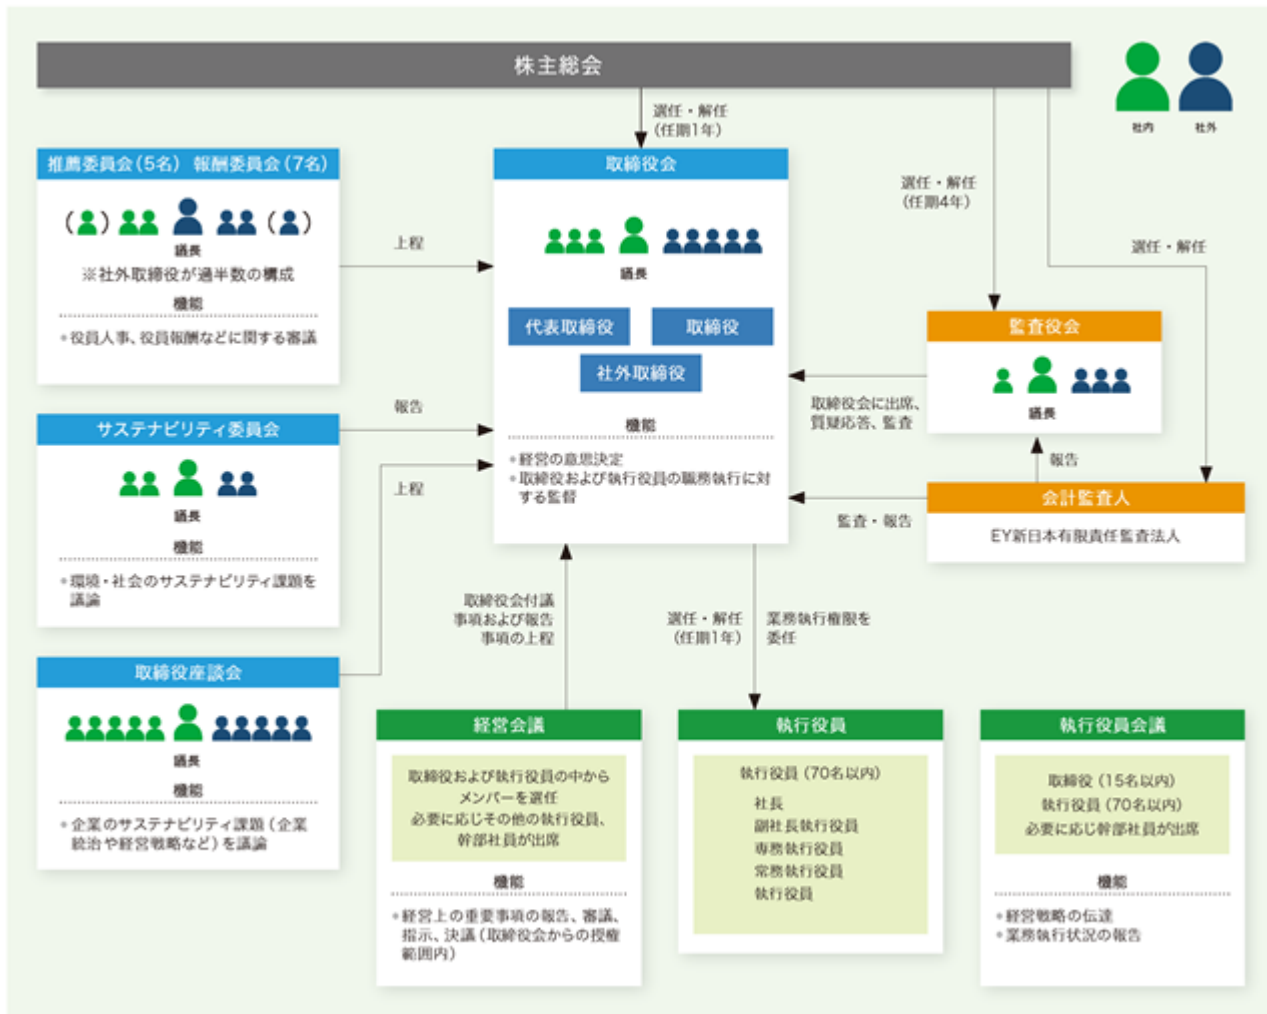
株主総会

社内
社外

選任・解任
(任期1年)

推薦委員会(5名) 報酬委員会(7名)

議長
※社外取締役が過半数の構成
機能
・役員人事、役員報酬などに関する審議

上程

取締役会

議長

代表取締役
取締役
社外取締役

機能
・経営の意思決定
・取締役および執行役員の職務執行に対する監督

選任・解任
(任期4年)

選任・解任

監査役会

議長

取締役会に出席、質疑応答、監査

報告

サステナビリティ委員会

議長
機能
・環境・社会のサステナビリティ課題を議論

上程

会計監査人
EY新日本有限責任監査法人

監査・報告

取締役座談会

議長
機能
・企業のサステナビリティ課題(企業統治や経営戦略など)を議論

取締役会付議事項および報告事項の上程

選任・解任
(任期1年)

業務執行権限を委任

経営会議
取締役および執行役員の中からメンバーを選任
必要に応じその他の執行役員、幹部社員が出席
機能
・経営上の重要事項の報告、審議、指示、決議(取締役会からの授権範囲内)

執行役員
執行役員(70名以内)
社長
副社長執行役員
専務執行役員
常務執行役員
執行役員

執行役員会議
取締役(15名以内)
執行役員(70名以内)
必要に応じ幹部社員が出席
機能
・経営戦略の伝達
・業務執行状況の報告